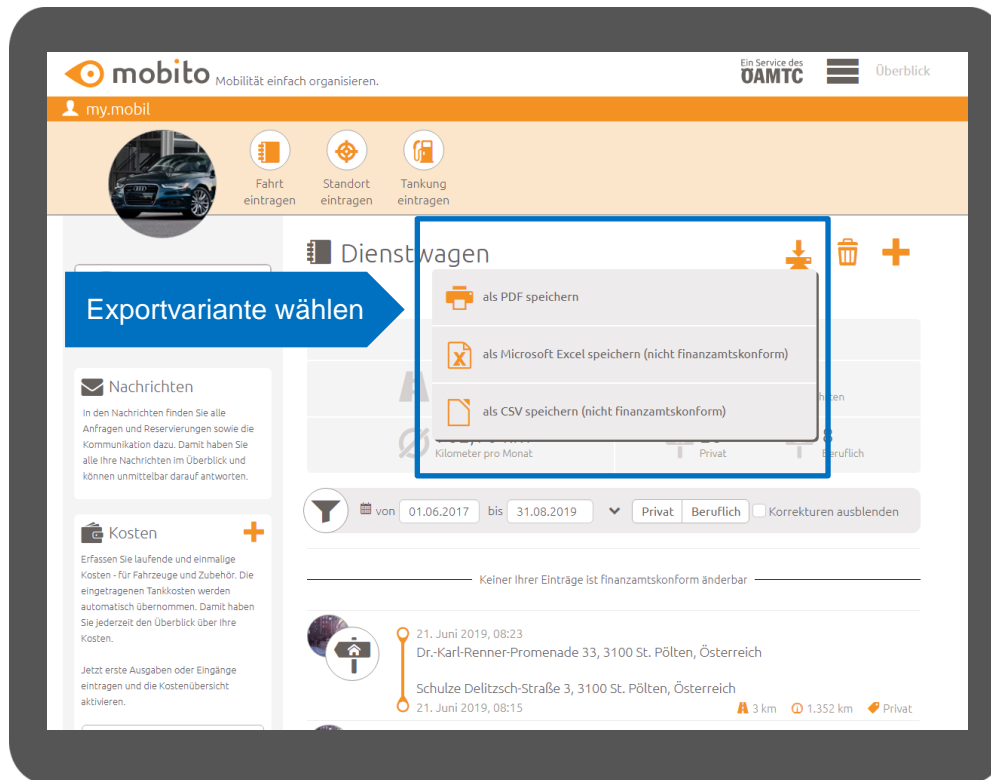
mobito Mobilität einfach organisieren.

Ein Service des ÖAMTC

Überblick

my.mobil

Fahrt eintragen

Standort eintragen

Tankung eintragen

Dienstwagen

Exportvariante wählen

als PDF speichern

als Microsoft Excel speichern (nicht finanzamtskonform)

als CSV speichern (nicht finanzamtskonform)

Kilometer pro Monat

Privat

Beruflich

Nachrichten

In den Nachrichten finden Sie alle Anfragen und Reservierungen sowie die Kommunikation dazu. Damit haben Sie alle Ihre Nachrichten im Überblick und können unmittelbar darauf antworten.

Kosten

Erfassen Sie laufende und einmalige Kosten - für Fahrzeuge und Zubehör. Die eingetragenen Tankkosten werden automatisch übernommen. Damit haben Sie jederzeit den Überblick über Ihre Kosten.

Jetzt erste Ausgaben oder Eingänge eintragen und die Kostenübersicht aktivieren.

von 01.06.2017 bis 31.08.2019 Privat Beruflich Korrekturen ausblenden

Keiner Ihrer Einträge ist finanzamtskonform änderbar

21. Juni 2019, 08:23
Dr.-Karl-Renner-Promenade 33, 3100 St. Pölten, Österreich

Schulze Delitzsch-Straße 3, 3100 St. Pölten, Österreich
21. Juni 2019, 08:15

3 km 1.352 km Privat